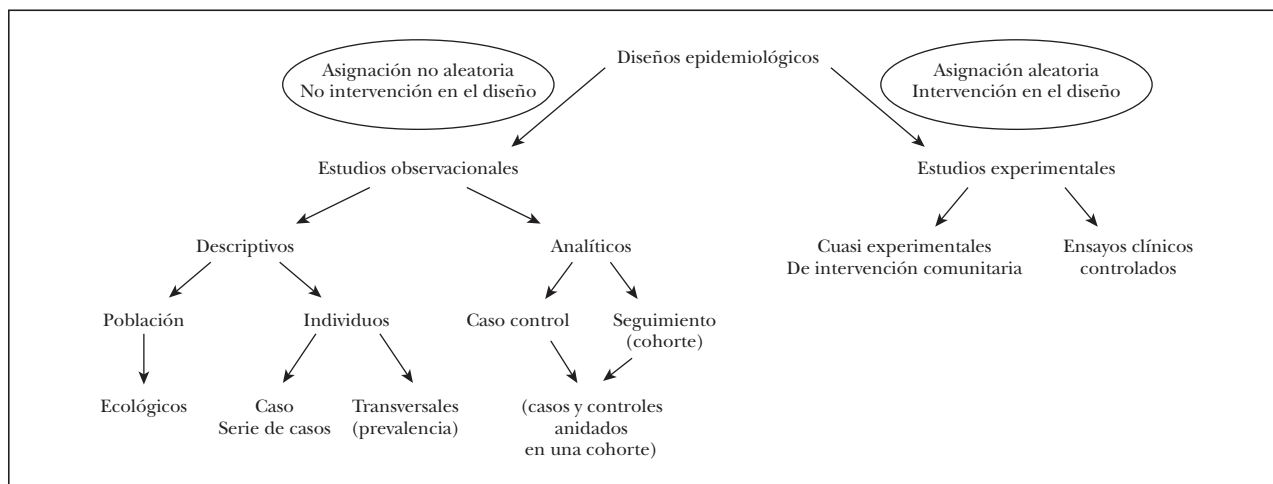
Diseños epidemiológicos

Asignación no aleatoria
No intervención en el diseño

Asignación aleatoria
Intervención en el diseño

Estudios observacionales

Estudios experimentales

Descriptivos

Analíticos

Cuasi experimentales
De intervención comunitaria

Ensayos clínicos
controlados

Población

Individuos

Caso control

Seguimiento
(cohorte)

Ecológicos

Caso
Serie de casos

Transversales
(prevalencia)

(casos y controles
anidados
en una cohorte)